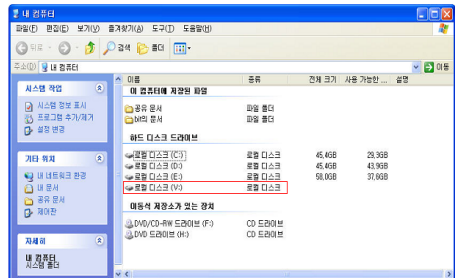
내 컴퓨터

파일(F) 편집(E) 보기(V) 즐겨찾기(A) 도구(T) 도움말(H)

뒤로 검색 폴더

주소(D) 내 컴퓨터 이동

시스템 작업
시스템 정보 표시
프로그램 추가/제거
설정 변경

기타 위치
내 네트워크 환경
내 문서
공유 문서
제어판

자세히
내 컴퓨터
시스템 폴더

| 이름 | 종류 | 전체 크기 | 사용 가능한 ... | 설명 |
|---|---|---|---|---|
| 이 컴퓨터에 저장된 파일 | | | | |
| 공유 문서 | 파일 폴더 | | | |
| bk의 문서 | 파일 폴더 | | | |
| 하드 디스크 드라이브 | | | | |
| 로컬 디스크 (C:) | 로컬 디스크 | 45.4GB | 29.3GB | |
| 로컬 디스크 (D:) | 로컬 디스크 | 45.4GB | 43.9GB | |
| 로컬 디스크 (E:) | 로컬 디스크 | 58.0GB | 37.6GB | |
| 로컬 디스크 (V:) | 로컬 디스크 | | | |
| 이동식 저장소가 있는 장치 | | | | |
| DVD/CD-RW 드라이브 (F:) | CD 드라이브 | | | |
| DVD 드라이브 (H:) | CD 드라이브 | | | |